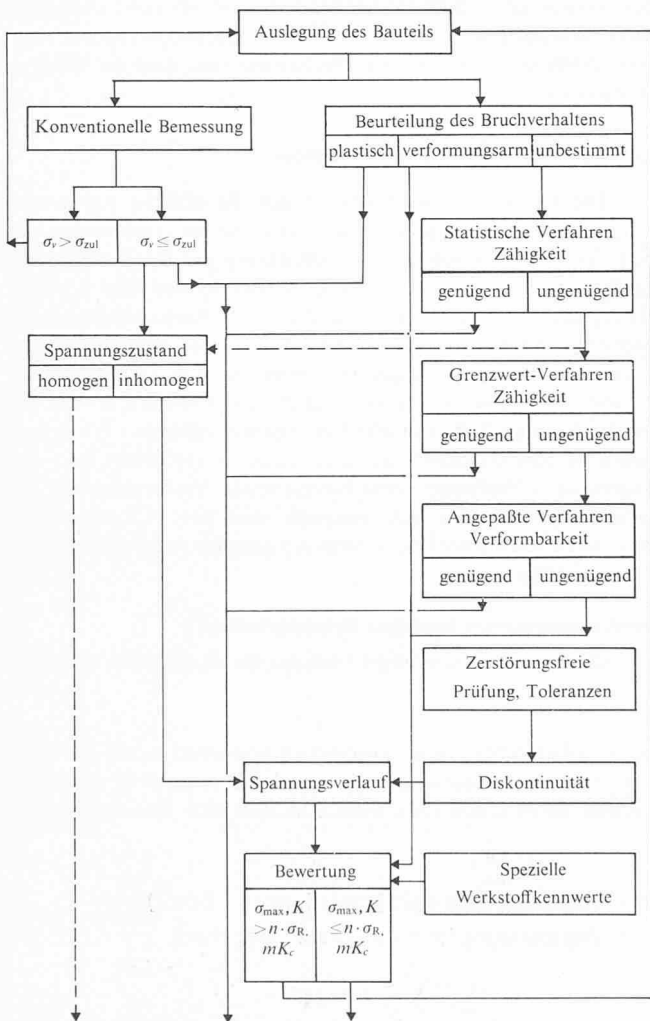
Auslegung des Bauteils

Konventionelle Bemessung

Beurteilung des Bruchverhaltens

plastisch | verformungsarm | unbestimmt

$\sigma_v > \sigma_{zul}$ | $\sigma_v \leq \sigma_{zul}$

Statistische Verfahren Zähigkeit

genügend | ungenügend

Spannungszustand

homogen | inhomogen

Grenzwert-Verfahren Zähigkeit

genügend | ungenügend

Angepaßte Verfahren Verformbarkeit

genügend | ungenügend

Zerstörungsfreie Prüfung, Toleranzen

Spannungsverlauf

Diskontinuität

Bewertung

$\sigma_{max}, K > n \cdot \sigma_{R}, mK_c$ | $\sigma_{max}, K \leq n \cdot \sigma_{R}, mK_c$

Spezielle Werkstoffkennwerte